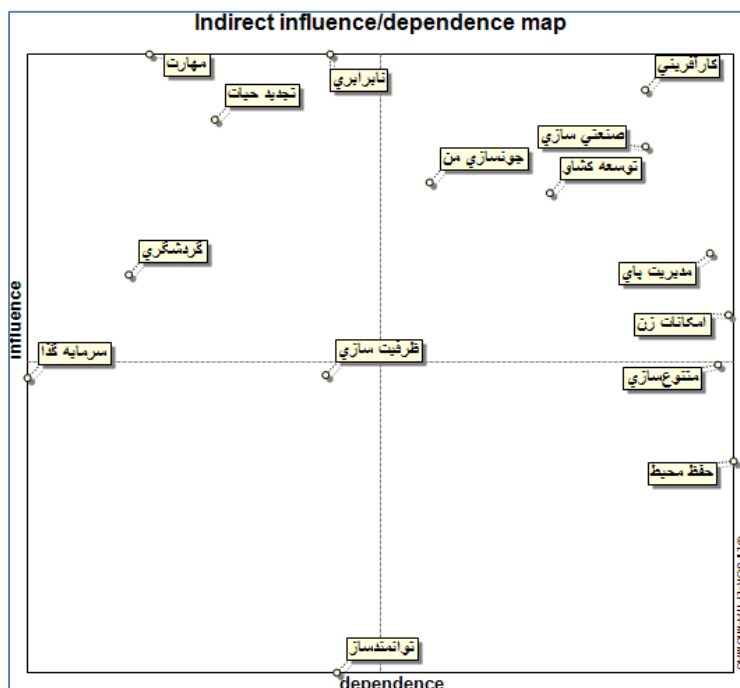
Indirect influence/dependence map

مهارت
نابرابري
كارآفريني
تجديد حيات
صنعتي سازي
جوانسازي من
توسعه كشاو
گردشگري
مديريت پاي
اسكانات زن
سرمايه گذا
ظرفيت سازي
متنوع‌سازي
حفظ محيط
توانمندساز

influence
dependence
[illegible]